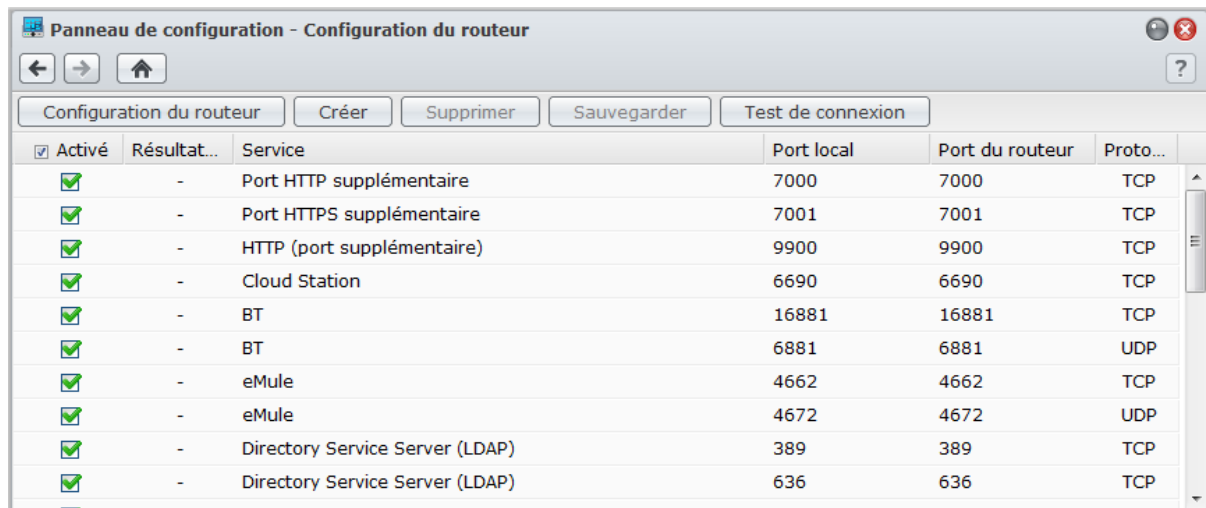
Panneau de configuration - Configuration du routeur

?

Configuration du routeur | Créer | Supprimer | Sauvegarder | Test de connexion

| Activé | Résultat... | Service | Port local | Port du routeur | Proto... |
|---|---|---|---|---|---|
| | - | Port HTTP supplémentaire | 7000 | 7000 | TCP |
| | - | Port HTTPS supplémentaire | 7001 | 7001 | TCP |
| | - | HTTP (port supplémentaire) | 9900 | 9900 | TCP |
| | - | Cloud Station | 6690 | 6690 | TCP |
| | - | BT | 16881 | 16881 | TCP |
| | - | BT | 6881 | 6881 | UDP |
| | - | eMule | 4662 | 4662 | TCP |
| | - | eMule | 4672 | 4672 | UDP |
| | - | Directory Service Server (LDAP) | 389 | 389 | TCP |
| | - | Directory Service Server (LDAP) | 636 | 636 | TCP |